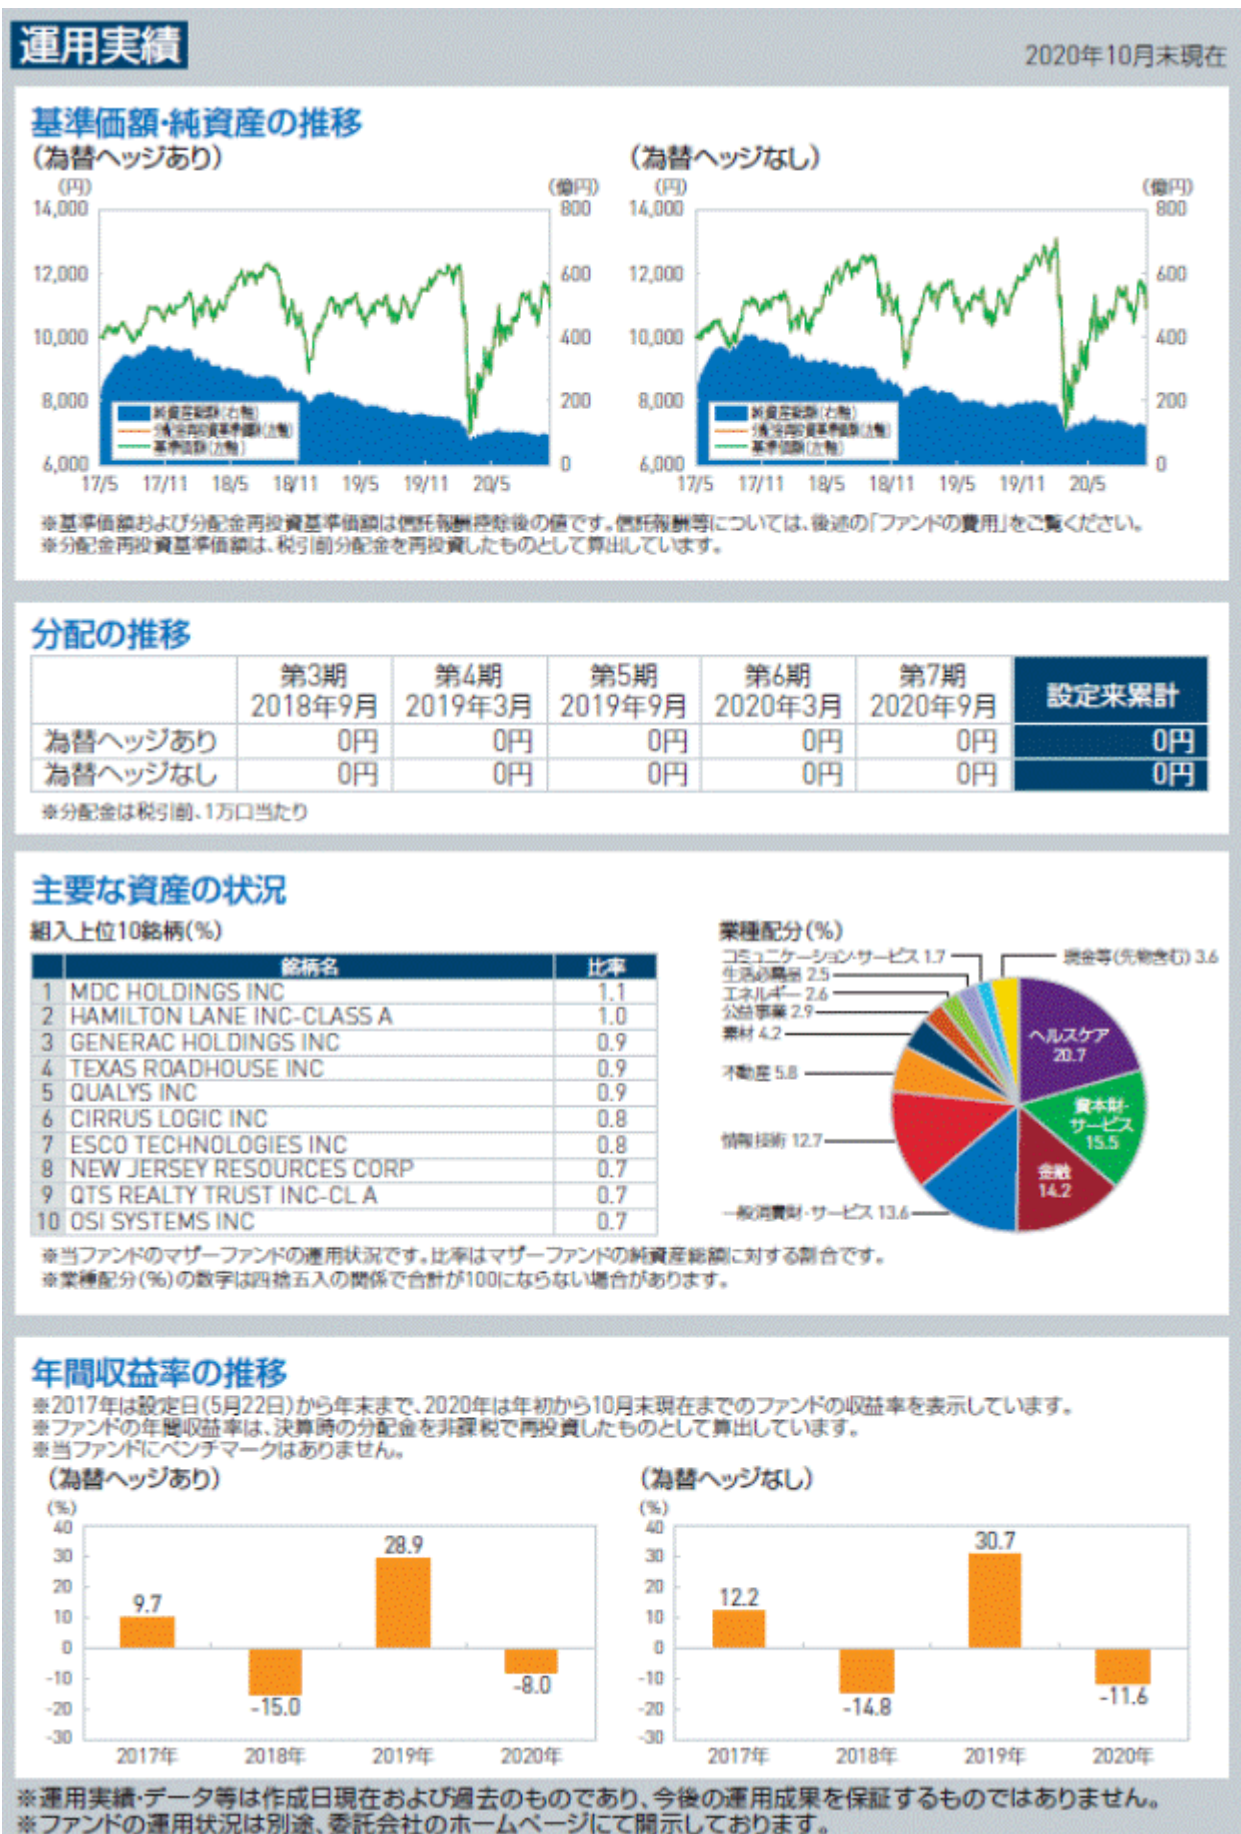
運用実績

2020年10月末現在

基準価額・純資産の推移

(為替ヘッジあり)

(円) 14,000 12,000 10,000 8,000 6,000
(億円) 800 600 400 200 0
17/5 17/11 18/5 18/11 19/5 19/11 20/5

純資産総額(右軸)
分配金再投資基準価額(左軸)
基準価額(左軸)

(為替ヘッジなし)

(円) 14,000 12,000 10,000 8,000 6,000
(億円) 800 600 400 200 0
17/5 17/11 18/5 18/11 19/5 19/11 20/5

純資産総額(右軸)
分配金再投資基準価額(左軸)
基準価額(左軸)

※基準価額および分配金再投資基準価額は信託報酬控除後の値です。信託報酬等については、後述の「ファンドの費用」をご覧ください。
※分配金再投資基準価額は、税引前分配金を再投資したものとして算出しています。

分配の推移

| | 第3期 2018年9月 | 第4期 2019年3月 | 第5期 2019年9月 | 第6期 2020年3月 | 第7期 2020年9月 | 設定来累計 |
|---|---|---|---|---|---|---|
| 為替ヘッジあり | 0円 | 0円 | 0円 | 0円 | 0円 | 0円 |
| 為替ヘッジなし | 0円 | 0円 | 0円 | 0円 | 0円 | 0円 |

※分配金は税引前、1万口当たり

主要な資産の状況

組入上位10銘柄(%)

| | 銘柄名 | 比率 |
|---|---|---|
| 1 | MDC HOLDINGS INC | 1.1 |
| 2 | HAMILTON LANE INC-CLASS A | 1.0 |
| 3 | GENERAC HOLDINGS INC | 0.9 |
| 4 | TEXAS ROADHOUSE INC | 0.9 |
| 5 | QUALYS INC | 0.9 |
| 6 | CIRRUS LOGIC INC | 0.8 |
| 7 | ESCO TECHNOLOGIES INC | 0.8 |
| 8 | NEW JERSEY RESOURCES CORP | 0.7 |
| 9 | QTS REALTY TRUST INC-CL A | 0.7 |
| 10 | OSI SYSTEMS INC | 0.7 |

業種配分(%)

コミュニケーション・サービス 1.7
生活必需品 2.5
エネルギー 2.6
公益事業 2.9
素材 4.2
不動産 5.8
情報技術 12.7
一般消費財・サービス 13.6
現金等(先物含む) 3.6
ヘルスケア 20.7
資本財・サービス 15.5
金融 14.2

※当ファンドのマザーファンドの運用状況です。比率はマザーファンドの純資産総額に対する割合です。
※業種配分(%)の数字は四捨五入の関係で合計が100にならない場合があります。

年間収益率の推移

※2017年は設定日(5月22日)から年末まで、2020年は年初から10月末現在までのファンドの収益率を表示しています。
※ファンドの年間収益率は、決算時の分配金を非課税で再投資したものとして算出しています。
※当ファンドにベンチマークはありません。

(為替ヘッジあり)

(%) 40 30 20 10 0 -10 -20 -30
9.7 -15.0 28.9 -8.0
2017年 2018年 2019年 2020年

(為替ヘッジなし)

(%) 40 30 20 10 0 -10 -20 -30
12.2 -14.8 30.7 -11.6
2017年 2018年 2019年 2020年

※運用実績・データ等は作成日現在および過去のものであり、今後の運用成果を保証するものではありません。
※ファンドの運用状況は別途、委託会社のホームページにて開示しております。